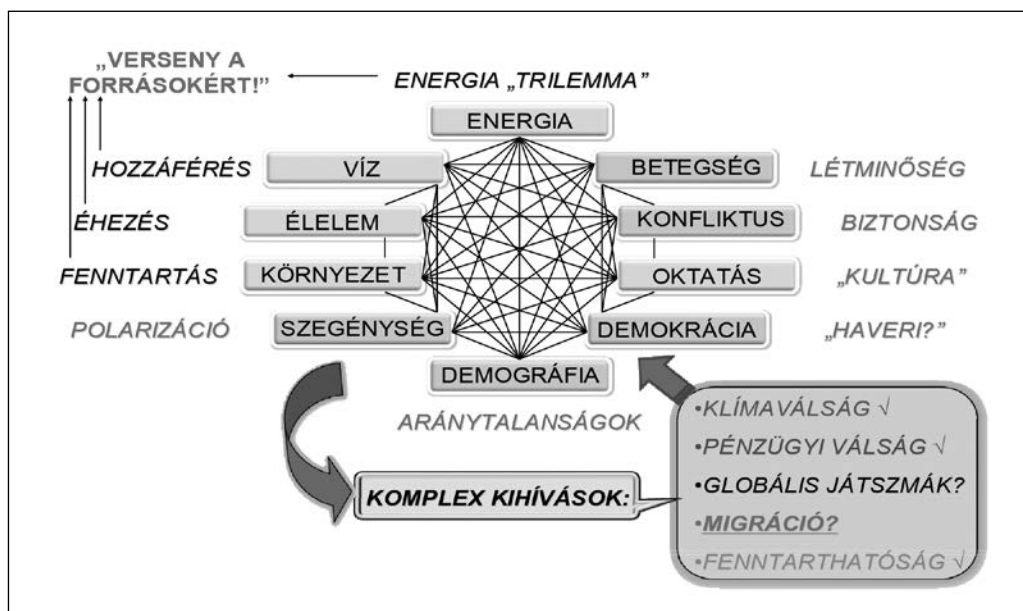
„VERSENY A FORRÁSOKÉRT!"

ENERGIA „TRILEMMA"

ENERGIA

HOZZÁFÉRÉS

VÍZ

BETEGSÉG

LÉTMINŐSÉG

ÉHEZÉS

ÉLELEM

KONFLIKTUS

BIZTONSÁG

FENNTARTÁS

KÖRNYEZET

OKTATÁS

„KULTÚRA"

POLARIZÁCIÓ

SZEGÉNYSÉG

DEMOKRÁCIA

„HAVERI?"

DEMOGRÁFIA

ARÁNYTALANSÁGOK

KOMPLEX KIHÍVÁSOK:

•KLÍMAVÁLSÁG √
•PÉNZÜGYI VÁLSÁG √
•GLOBÁLIS JÁTSZMÁK?
•MIGRÁCIÓ?
•FENNTARTHATÓSÁG √